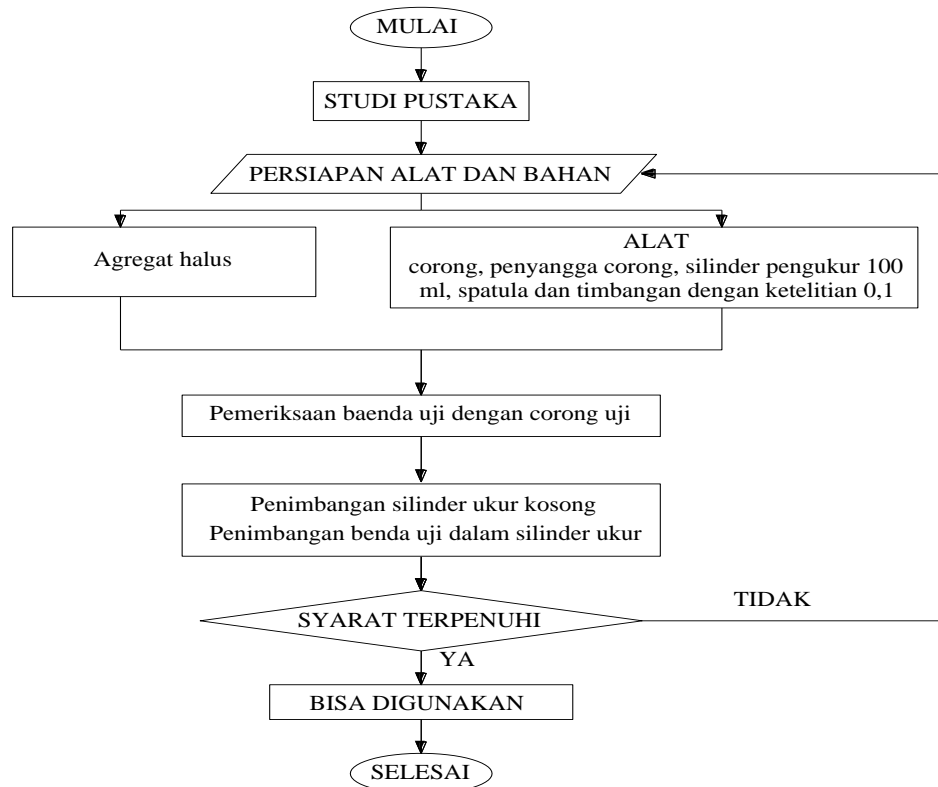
MULAI

STUDI PUSTAKA

PERSIAPAN ALAT DAN BAHAN

Agregat halus

ALAT
corong, penyangga corong, silinder pengukur 100 ml, spatula dan timbangan dengan ketelitian 0,1

Pemeriksaan baenda uji dengan corong uji

Penimbangan silinder ukur kosong
Penimbangan benda uji dalam silinder ukur

SYARAT TERPENUHI

TIDAK

YA

BISA DIGUNAKAN

SELESAI